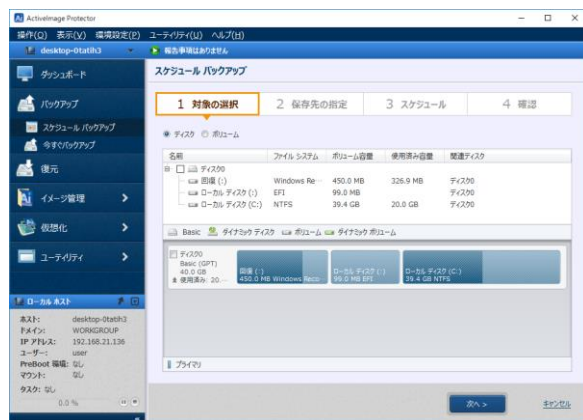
ActiveImage Protector

操作(O) 表示(V) 環境設定(P) ユーティリティ(U) ヘルプ(H)

desktop-0tatih3

報告事項はありません

ダッシュボード

バックアップ

スケジュール バックアップ

今すぐバックアップ

復元

イメージ管理

仮想化

ユーティリティ

ローカル ホスト

ホスト: desktop-0tatih3
ドメイン: WORKGROUP
IP アドレス: 192.168.21.136
ユーザー: user
PreBoot 環境: なし
マウント: なし
タスク: なし
0.0 %

スケジュール バックアップ

1 対象の選択 2 保存先の指定 3 スケジュール 4 確認

ディスク ボリューム

| 名前 | ファイル システム | ボリューム容量 | 使用済み容量 | 関連ディスク |
|---|---|---|---|---|
| ディスク0 | | | | |
| 回復 (:) | Windows Re... | 450.0 MB | 326.9 MB | ディスク0 |
| ローカル ディスク (:) | EFI | 99.0 MB | | ディスク0 |
| ローカル ディスク (C:) | NTFS | 39.4 GB | 20.0 GB | ディスク0 |

Basic ダイナミック ディスク ボリューム ダイナミック ボリューム

ディスク0
Basic (GPT)
40.0 GB
使用済み: 20....

回復 (:)
450.0 MB Windows Reco...

ローカル ディスク (:)
99.0 MB EFI

ローカル ディスク (C:)
39.4 GB NTFS

プライマリ

次へ >

キャンセル